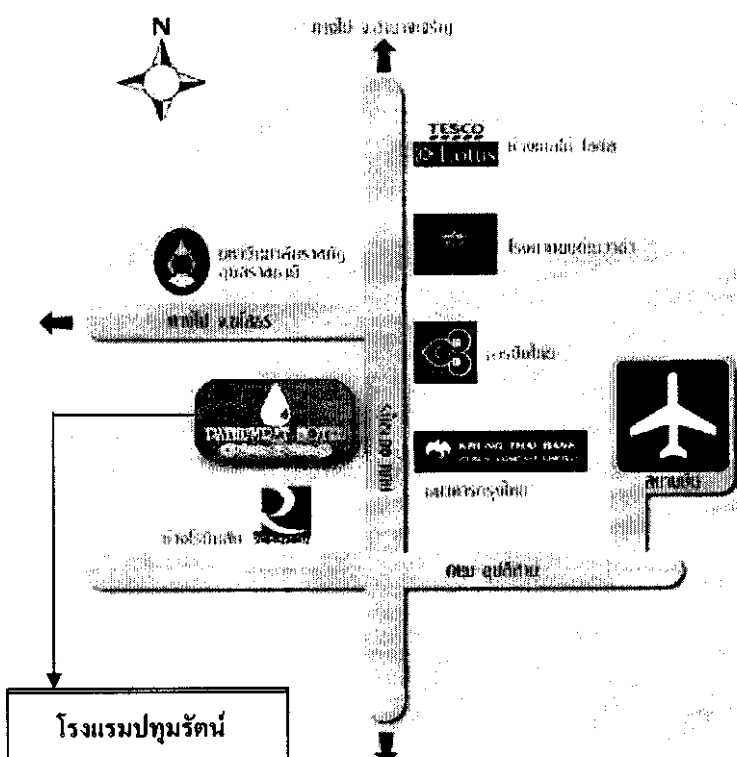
N

ไปจ.อำนาจเจริญ

TESCO Lotus

ห้างเทสโก้ โลตัส

โรงพยาบาลอุบลราชธานี

มหาวิทยาลัยราชภัฏอุบลราชธานี

ไป จ.ยโสธร

การบินไทย

PATHUMRAT HOTEL

KRUNG THAI BANK

ธนาคารกรุงไทย

สนามบิน

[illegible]

ห้างสรรพสินค้า

ถนน อุปลีสาน

โรงแรมปทุมรัตน์